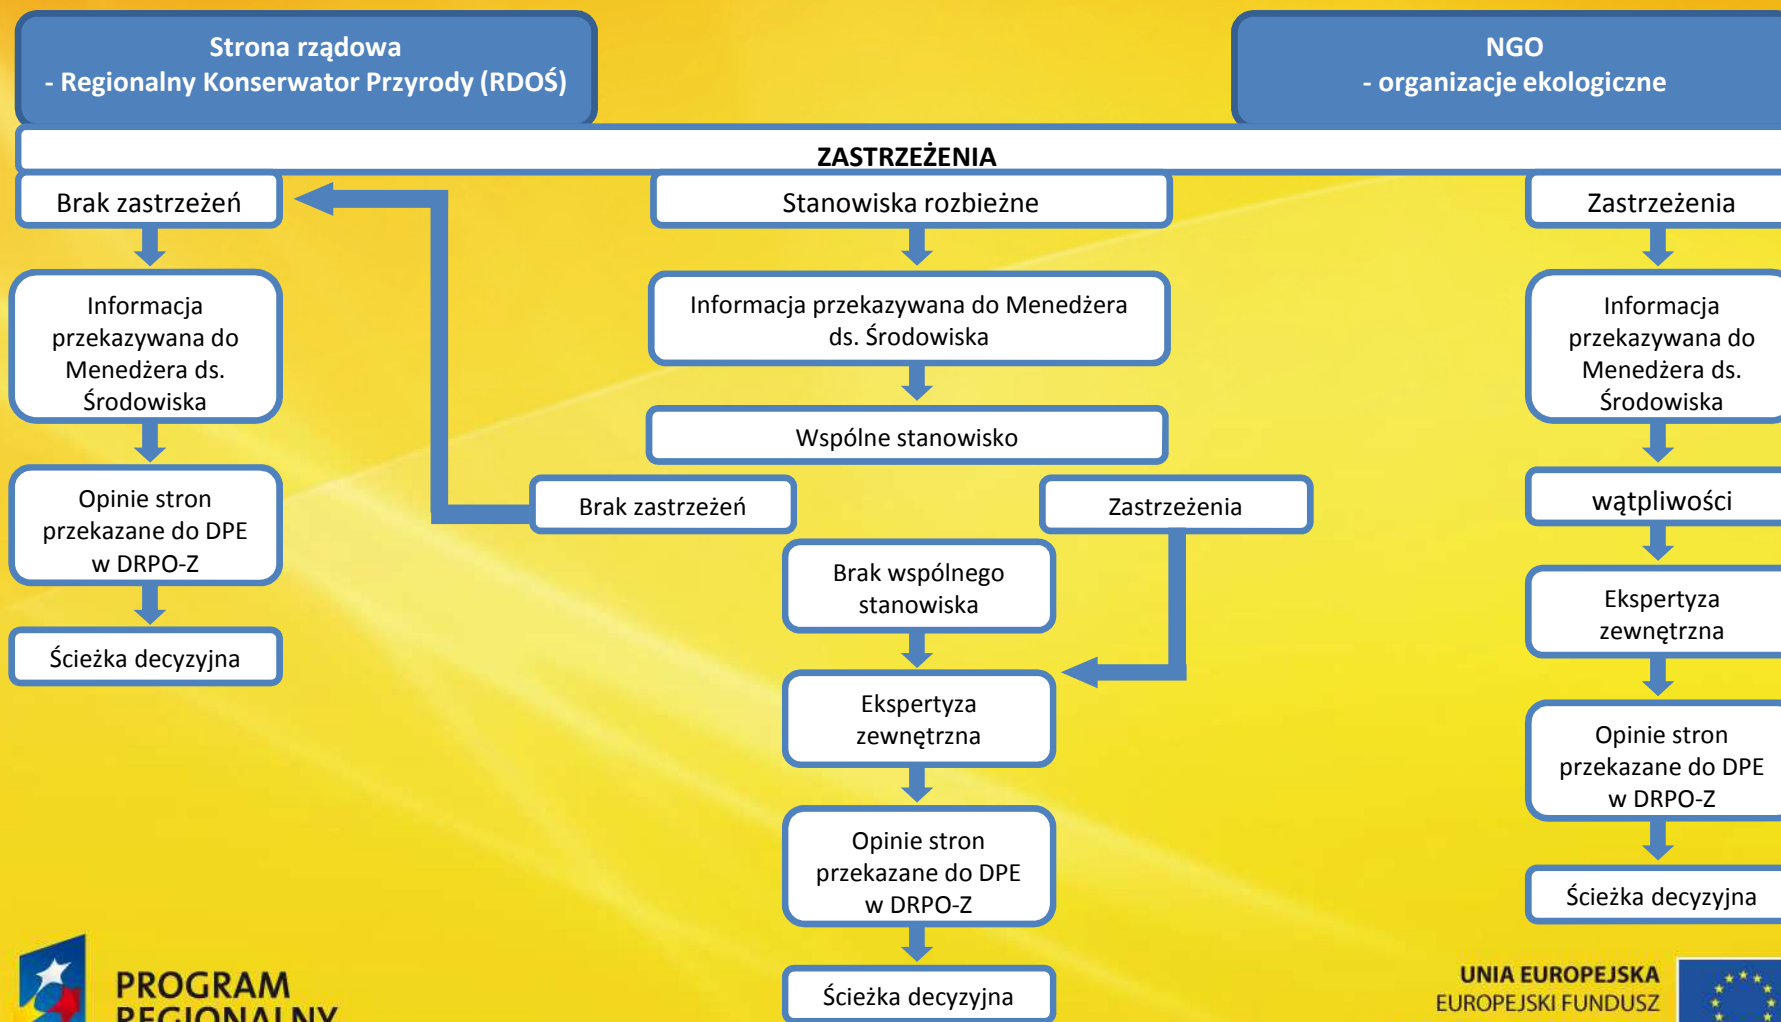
Strona rządowa
- Regionalny Konserwator Przyrody (RDOŚ)

NGO
- organizacje ekologiczne

ZASTRZEŻENIA

Brak zastrzeżeń

Informacja przekazywana do Menedżera ds. Środowiska

Opinie stron przekazane do DPE w DRPO-Z

Ścieżka decyzyjna

Stanowiska rozbieżne

Informacja przekazywana do Menedżera ds. Środowiska

Wspólne stanowisko

Brak zastrzeżeń

Zastrzeżenia

Brak wspólnego stanowiska

Ekspertyza zewnętrzna

Opinie stron przekazane do DPE w DRPO-Z

Ścieżka decyzyjna

Zastrzeżenia

Informacja przekazywana do Menedżera ds. Środowiska

wątpliwości

Ekspertyza zewnętrzna

Opinie stron przekazane do DPE w DRPO-Z

Ścieżka decyzyjna

PROGRAM
REGIONALNY

UNIA EUROPEJSKA
EUROPEJSKI FUNDUSZ